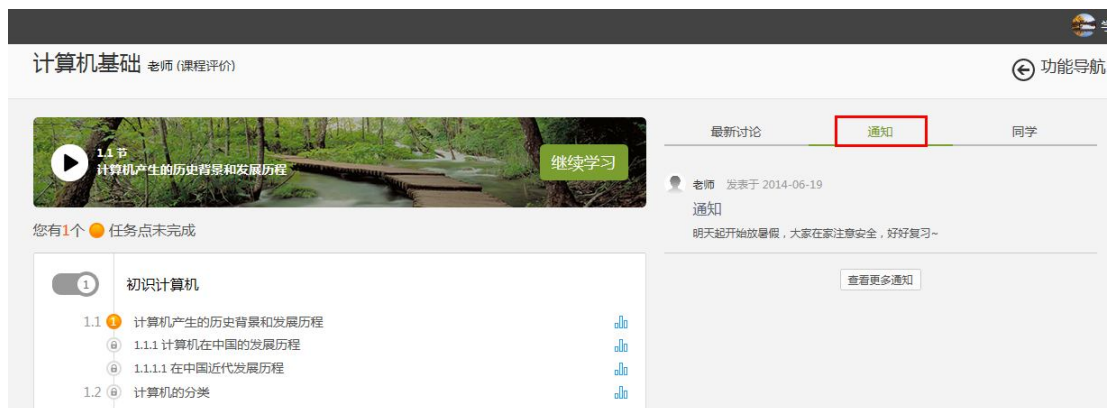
计算机基础 老师 (课程评价)

功能导航

1.1 节
计算机产生的历史背景和发展历程

继续学习

您有1个 任务点未完成

1 初识计算机

1.1 1 计算机产生的历史背景和发展历程
1.1.1 计算机在中国的发展历程
1.1.1.1 在中国近代发展历程
1.2 计算机的分类

最新讨论 通知 同学

老师 发表于 2014-06-19
通知
明天起开始放暑假，大家在家注意安全，好好复习~

查看更多通知